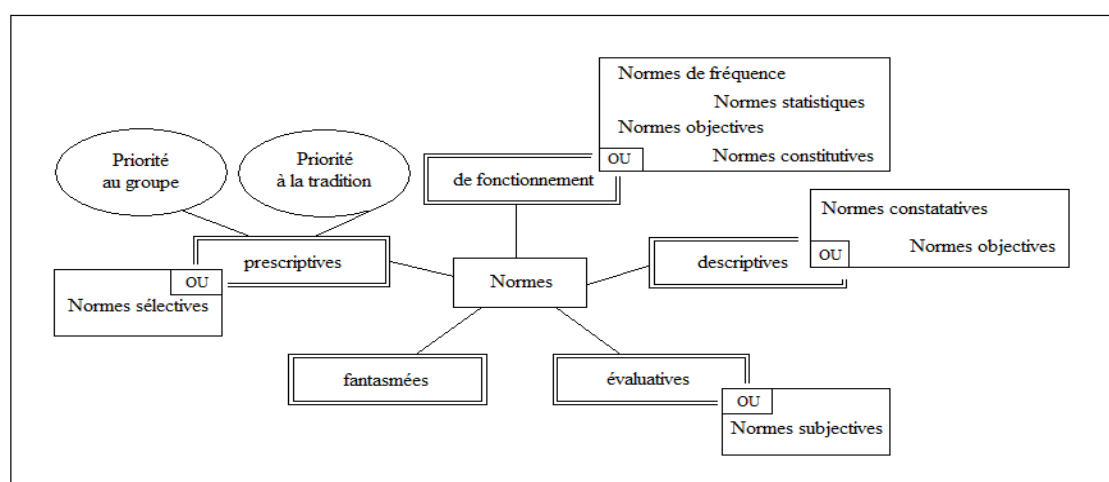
Normes de fréquence
Normes statistiques
Normes objectives
OU
Normes constitutives

Priorité au groupe

Priorité à la tradition

de fonctionnement

Normes constatatives
OU
Normes objectives

prescriptives
OU
Normes sélectives

Normes

descriptives

fantasmées

évaluatives
OU
Normes subjectives